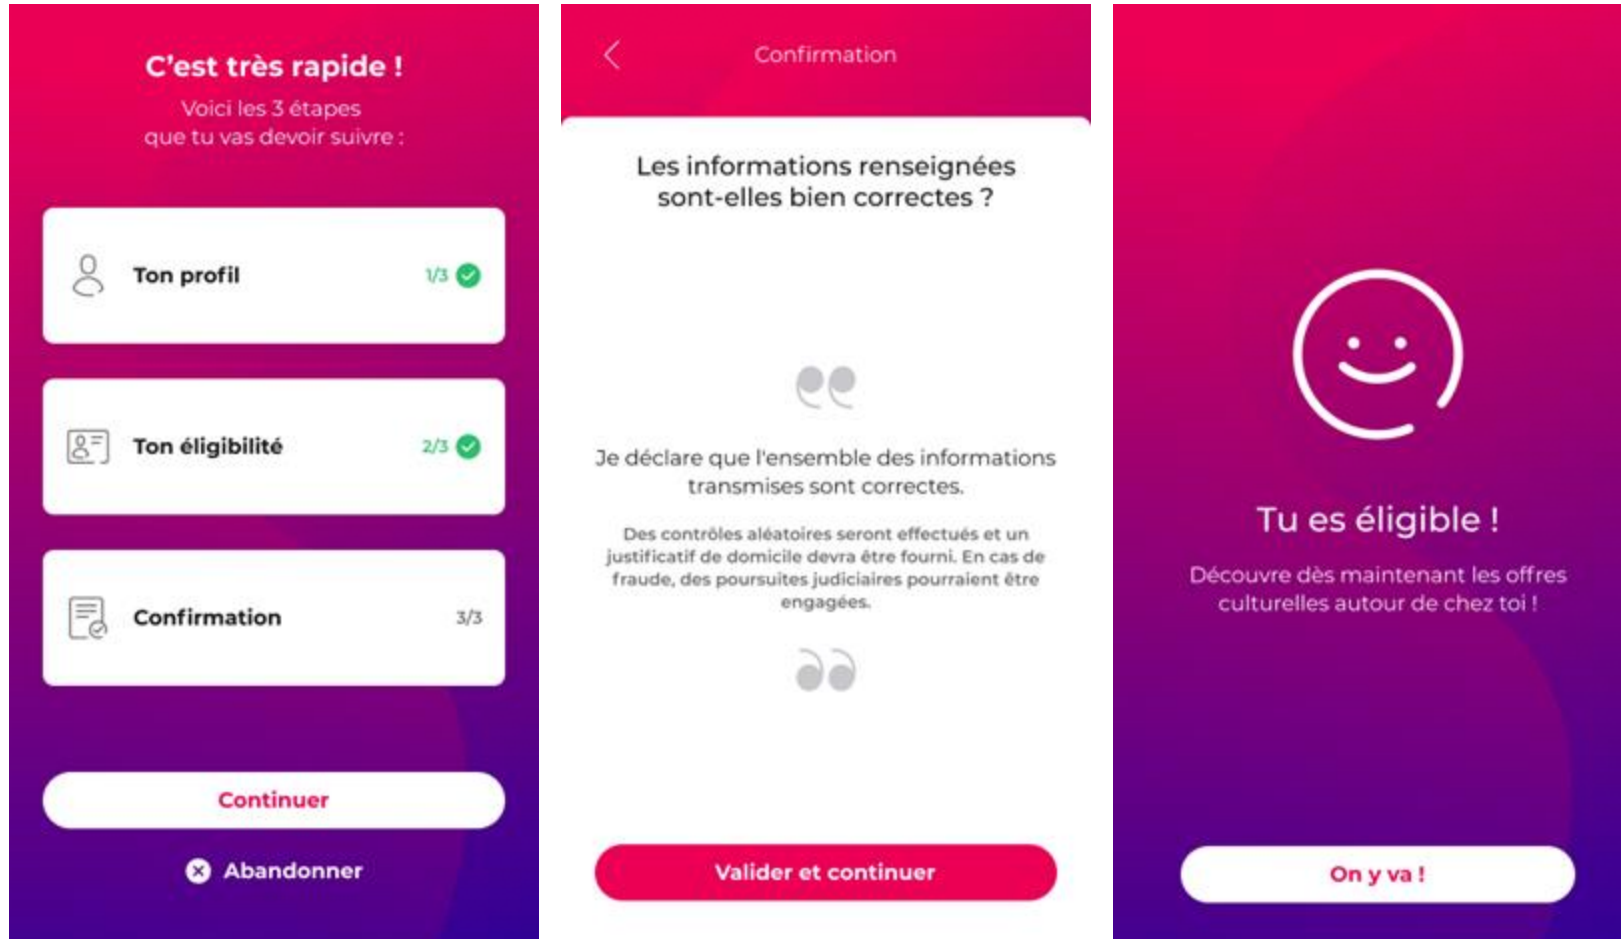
C'est très rapide !

Voici les 3 étapes que tu vas devoir suivre :

Ton profil 1/3

Ton éligibilité 2/3

Confirmation 3/3

Continuer

Abandonner

Confirmation

Les informations renseignées sont-elles bien correctes ?

Je déclare que l'ensemble des informations transmises sont correctes.

Des contrôles aléatoires seront effectués et un justificatif de domicile devra être fourni. En cas de fraude, des poursuites judiciaires pourraient être engagées.

Valider et continuer

Tu es éligible !

Découvre dès maintenant les offres culturelles autour de chez toi !

On y va !